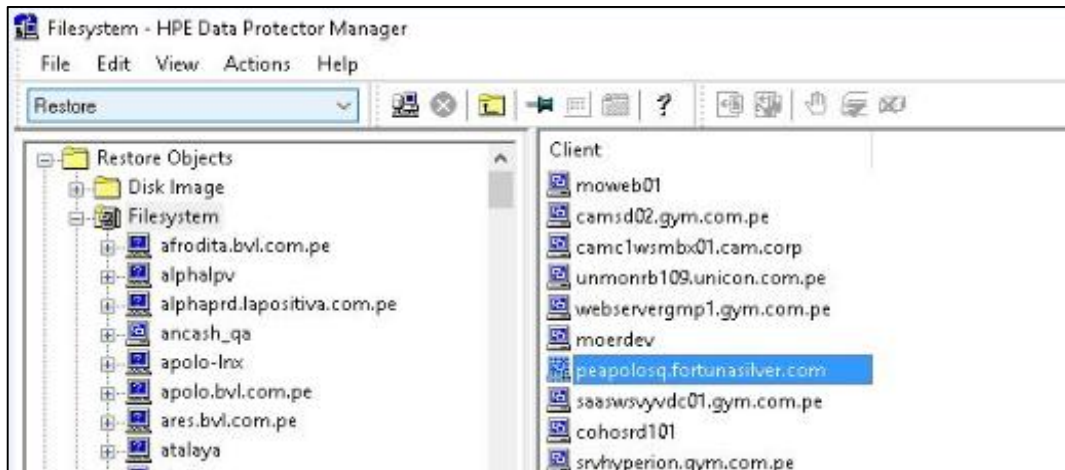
Filesystem - HPE Data Protector Manager

File Edit View Actions Help

Restore

Restore Objects
Disk Image
Filesystem
afrodita.bvl.com.pe
alphalpv
alphaprd.lapositiva.com.pe
ancash_qa
apolo-lnx
apolo.bvl.com.pe
ares.bvl.com.pe
atalaya

Client
moweb01
camsd02.gym.com.pe
camc1wsmbx01.cam.corp
unmonrb109.unicon.com.pe
webservergmp1.gym.com.pe
moerdev
peapolosq.fortunasilver.com
saaswsvyvdc01.gym.com.pe
cohosrd101
srvhyperion.gym.com.pe